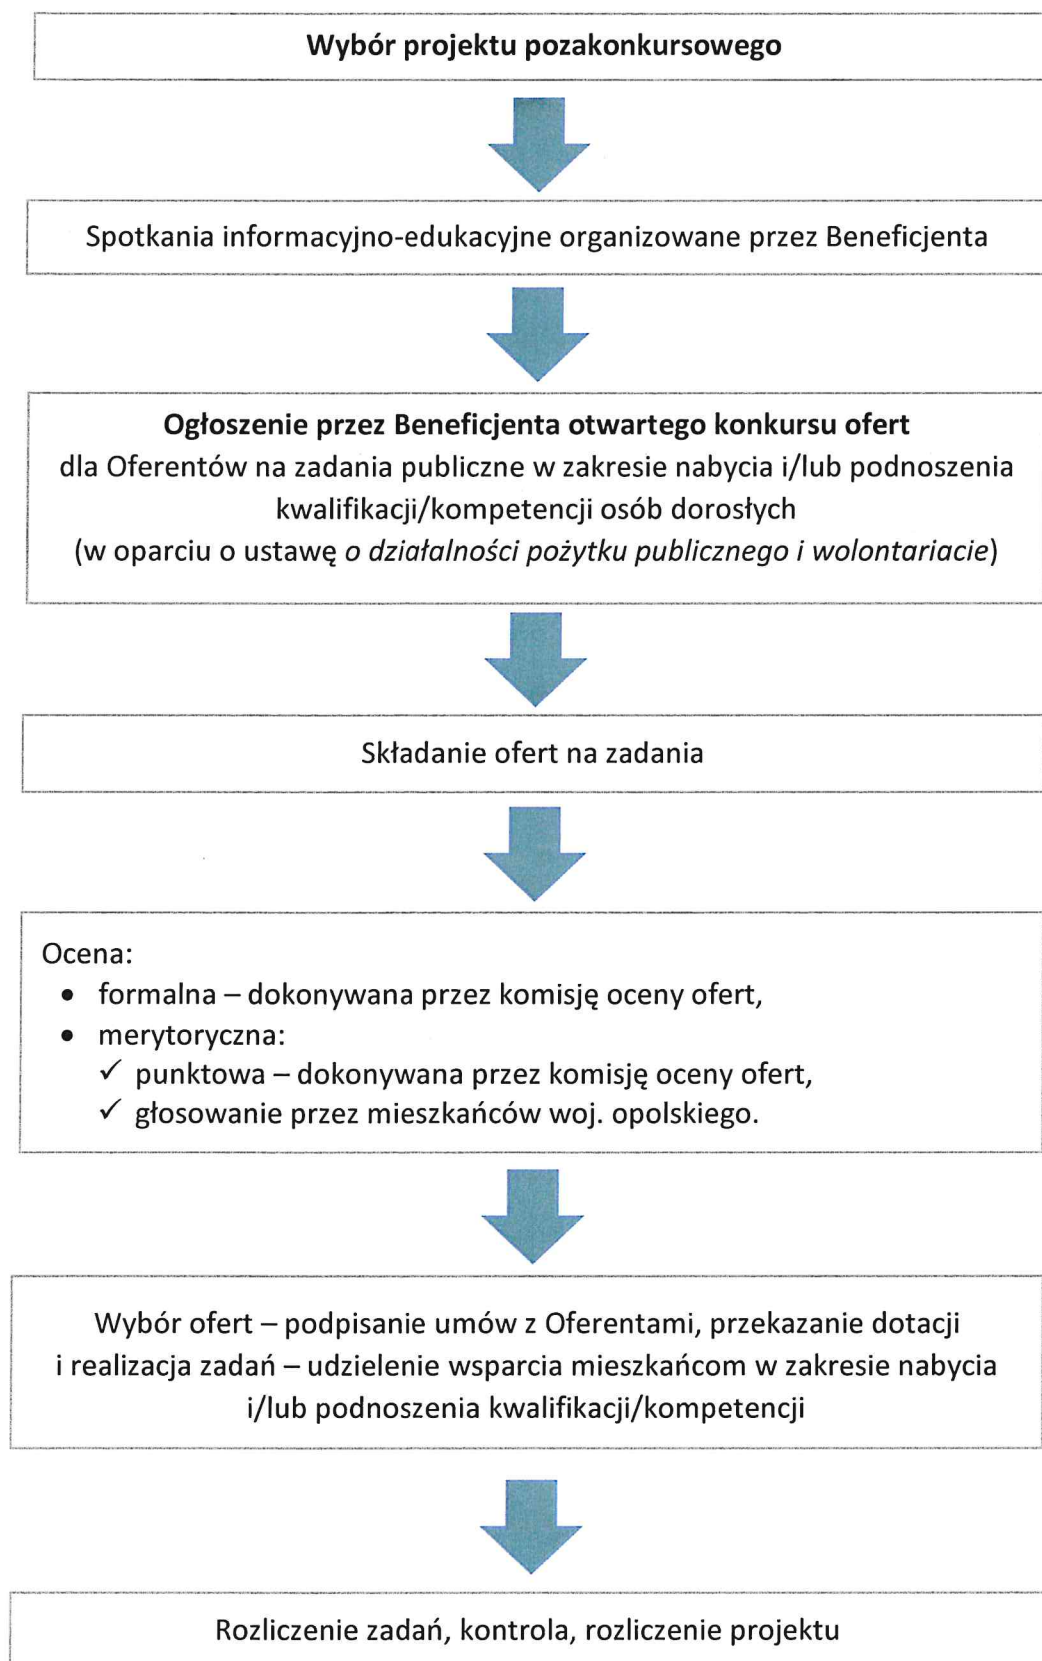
**Wybór projektu pozakonkursowego**

Spotkania informacyjno-edukacyjne organizowane przez Beneficjenta

**Ogłoszenie przez Beneficjenta otwartego konkursu ofert**
dla Oferentów na zadania publiczne w zakresie nabycia i/lub podnoszenia kwalifikacji/kompetencji osób dorosłych
(w oparciu o ustawę *o działalności pożytku publicznego i wolontariacie*)

Składanie ofert na zadania

Ocena:
- formalna – dokonywana przez komisję oceny ofert,
- merytoryczna:
  ✓ punktowa – dokonywana przez komisję oceny ofert,
  ✓ głosowanie przez mieszkańców woj. opolskiego.

Wybór ofert – podpisanie umów z Oferentami, przekazanie dotacji i realizacja zadań – udzielenie wsparcia mieszkańcom w zakresie nabycia i/lub podnoszenia kwalifikacji/kompetencji

Rozliczenie zadań, kontrola, rozliczenie projektu